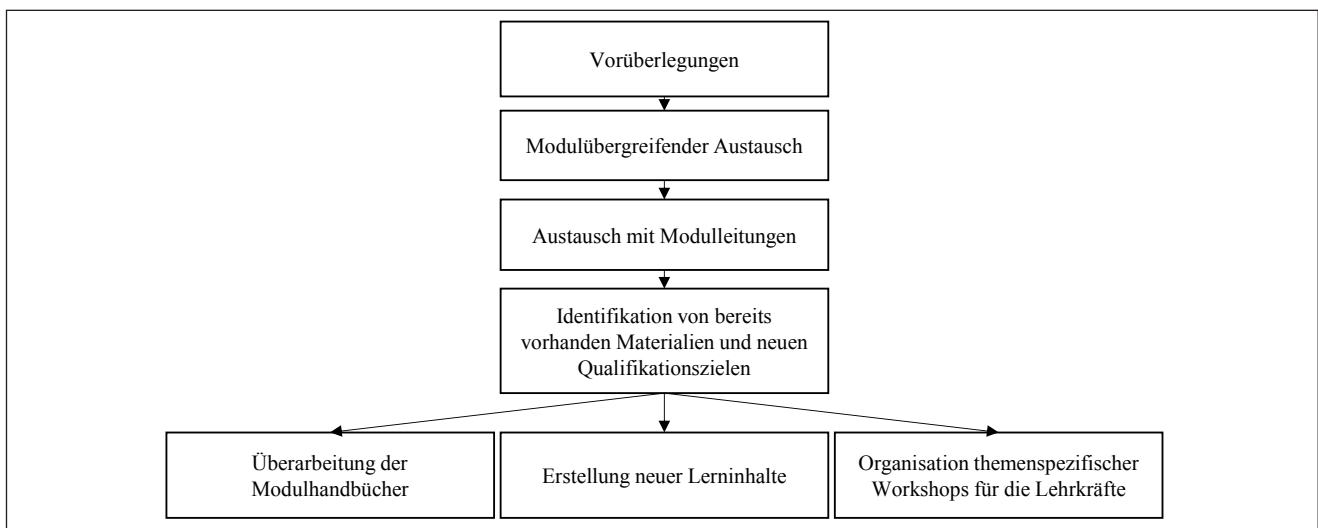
Vorüberlegungen

Modulübergreifender Austausch

Austausch mit Modulleitungen

Identifikation von bereits vorhanden Materialien und neuen Qualifikationszielen

Überarbeitung der Modulhandbücher

Erstellung neuer Lerninhalte

Organisation themenspezifischer Workshops für die Lehrkräfte